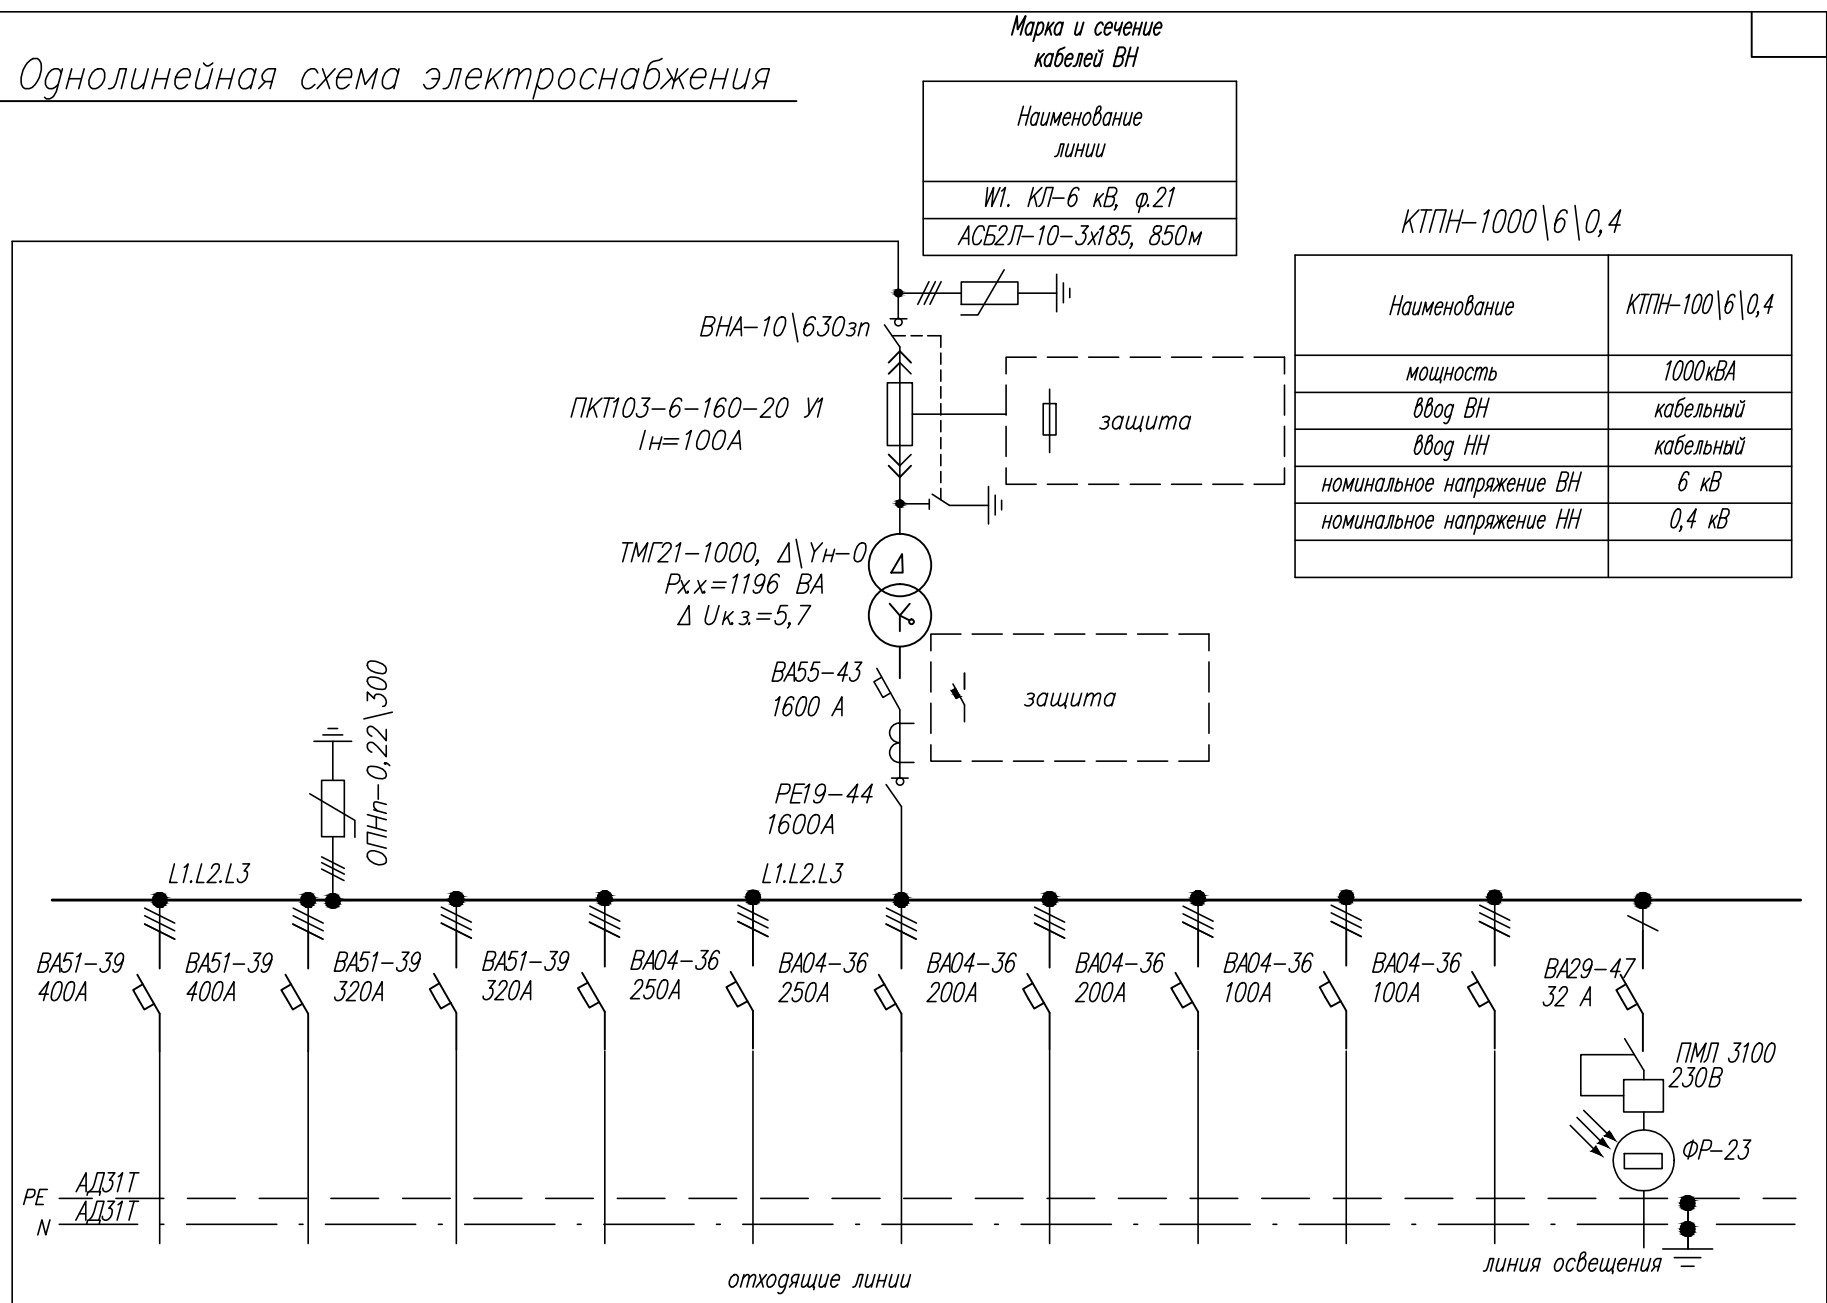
Однолинейная схема электроснабжения

Марка и сечение кабелей ВН

| Наименование линии |
|---|
| W1. КЛ–6 кВ, ф.21 |
| АСБ2Л–10–3х185, 850м |

КТПН–1000\6\0,4

| Наименование | КТПН–100\6\0,4 |
|---|---|
| мощность | 1000кВА |
| ввод ВН | кабельный |
| ввод НН | кабельный |
| номинальное напряжение ВН | 6 кВ |
| номинальное напряжение НН | 0,4 кВ |
| | |

ВНА–10\630зп

ПКТ103–6–160–20 У1
Iн=100А

защита

ТМГ21–1000, Δ\Yн–0
Рх.х.=1196 ВА
Δ Uк.з.=5,7

ВА55–43
1600 А

защита

РЕ19–44
1600А

ОПНп–0,22\300

L1.L2.L3

L1.L2.L3

ВА51–39
400А

ВА51–39
400А

ВА51–39
320А

ВА51–39
320А

ВА04–36
250А

ВА04–36
250А

ВА04–36
200А

ВА04–36
200А

ВА04–36
100А

ВА04–36
100А

ВА29–47
32 А

ПМЛ 3100
230В

ФР–23

PE АД31Т
N АД31Т

отходящие линии

линия освещения